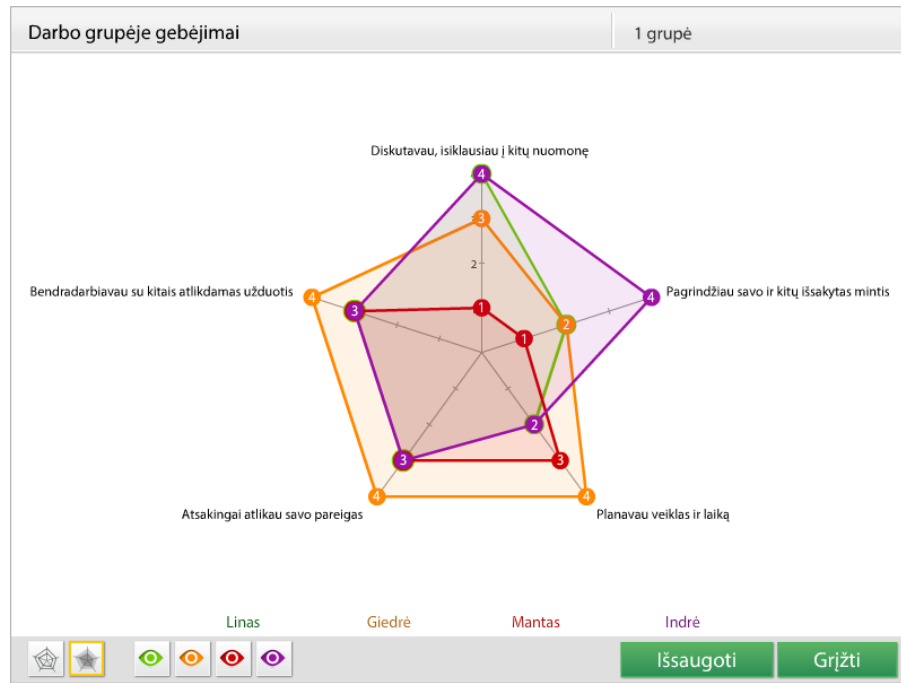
Darbo grupėje gebėjimai

1 grupė

Diskutavau, įsiklausiau į kitų nuomonę

4

3

2

1

Pagrindžiau savo ir kitų išsakytas mintis

4

2

1

Bendradarbiavau su kitais atlikdamas užduotis

4

3

2

3

Planavau veiklas ir laiką

4

3

Atsakingai atlikau savo pareigas

4

Linas

Giedrė

Mantas

Indrė

Išsaugoti

Grįžti